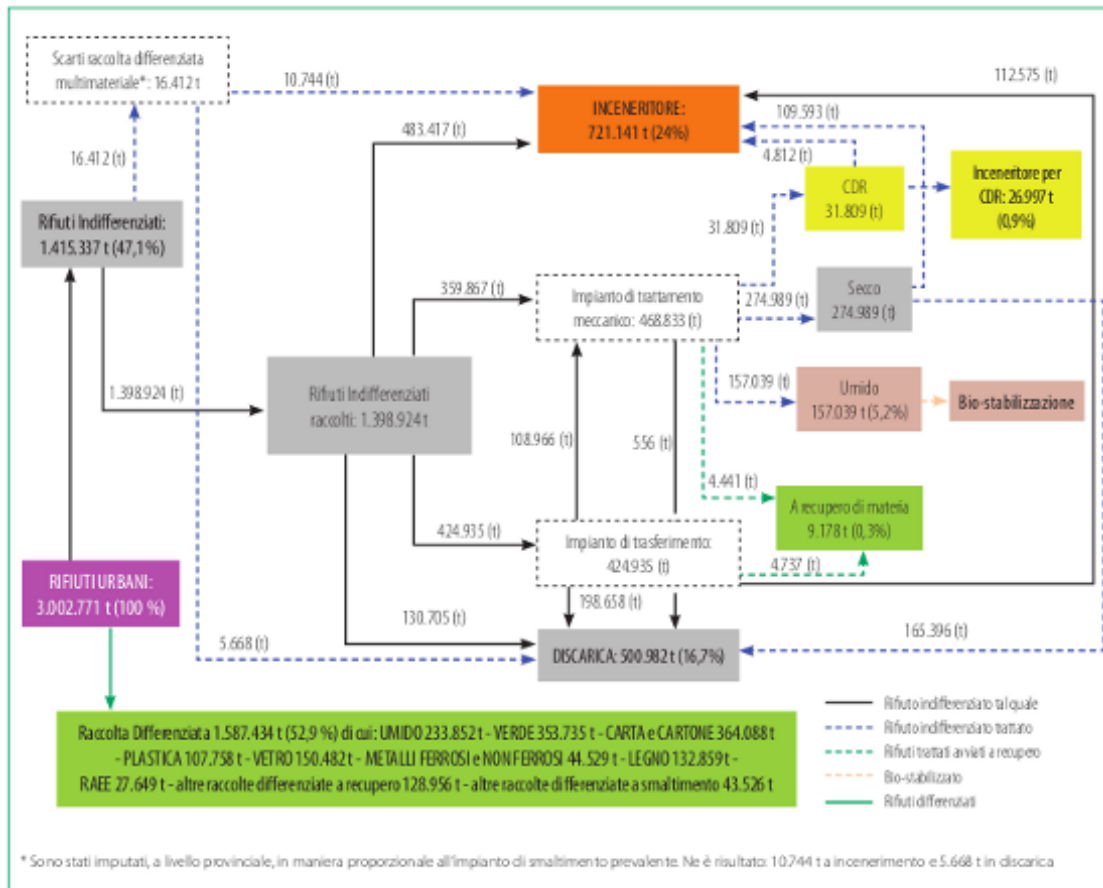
Scarti raccolta differenziata multimateriale*: 16.412 t

10.744 (t)

112.575 (t)

INCENERITORE: 721.141 t (24%)

109.593 (t)

483.417 (t)

4.812 (t)

16.412 (t)

CDR 31.809 (t)

Inceneritore per CDR: 26.997 t (0,9%)

Rifiuti Indifferenziati: 1.415.337 t (47,1%)

31.809 (t)

359.867 (t)

Impianto di trattamento meccanico: 468.833 (t)

274.989 (t)

Secco 274.989 (t)

157.039 (t)

Umido 157.039 t (5,2%)

Bio-stabilizzazione

1.398.924 (t)

Rifiuti Indifferenziati raccolti: 1.398.924 t

108.966 (t)

556 (t)

4.441 (t)

A recupero di materia 9.178 t (0,3%)

424.935 (t)

Impianto di trasferimento: 424.935 (t)

4.737 (t)

RIFIUTI URBANI: 3.002.771 t (100 %)

198.658 (t)

130.705 (t)

5.668 (t)

DISCARICA: 500.982 t (16,7%)

165.396 (t)

Rifiuto indifferenziato tal quale
Rifiuto indifferenziato trattato
Rifiuti trattati avviati a recupero
Bio-stabilizzato
Rifiuti differenziati

Raccolta Differenziata 1.587.434 t (52,9 %) di cui: UMIDO 233.852 t - VERDE 353.735 t - CARTA e CARTONE 364.088 t - PLASTICA 107.758 t - VETRO 150.482 t - METALLI FERROSI e NON FERROSI 44.529 t - LEGNO 132.859 t - RAEE 27.649 t - altre raccolte differenziate a recupero 128.956 t - altre raccolte differenziate a smaltimento 43.526 t

* Sono stati imputati, a livello provinciale, in maniera proporzionale all'impianto di smaltimento prevalente. Ne è risultato: 10.744 t a incenerimento e 5.668 t in discarica